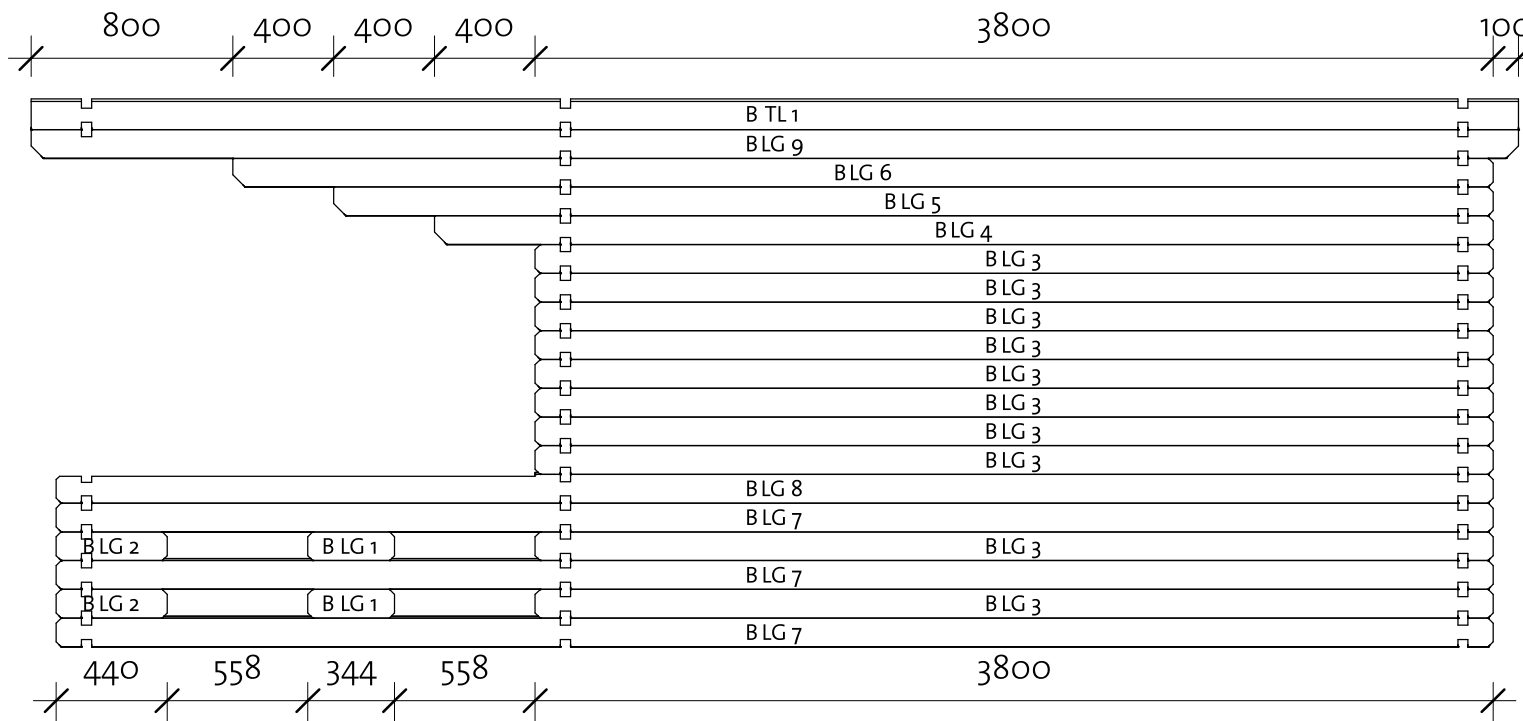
800 400 400 400 3800 10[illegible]

B TL 1
B LG 9
B LG 6
B LG 5
B LG 4
B LG 3
B LG 3
B LG 3
B LG 3
B LG 3
B LG 3
B LG 3
B LG 3
B LG 8
B LG 7
B LG 2 B LG 1 B LG 3
B LG 7
B LG 2 B LG 1 B LG 3
B LG 7

440 558 344 558 3800